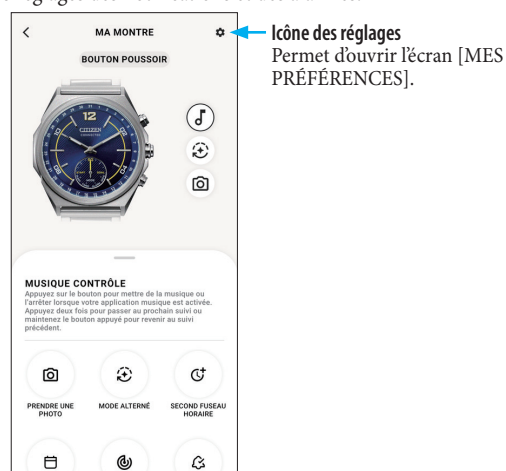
MA MONTRE

BOUTON POUSSOIR

CITIZEN

12

MUSIQUE CONTRÔLE

Appuyez sur le bouton pour mettre de la musique ou l'arrêter lorsque votre application musique est activée. Appuyez deux fois pour passer au prochain suivi ou maintenez le bouton appuyé pour revenir au suivi précédent.

PRENDRE UNE PHOTO

MODE ALTERNÉ

SECOND FUSEAU HORAIRE

Icône des réglages
Permet d'ouvrir l'écran [MES PRÉFÉRENCES].